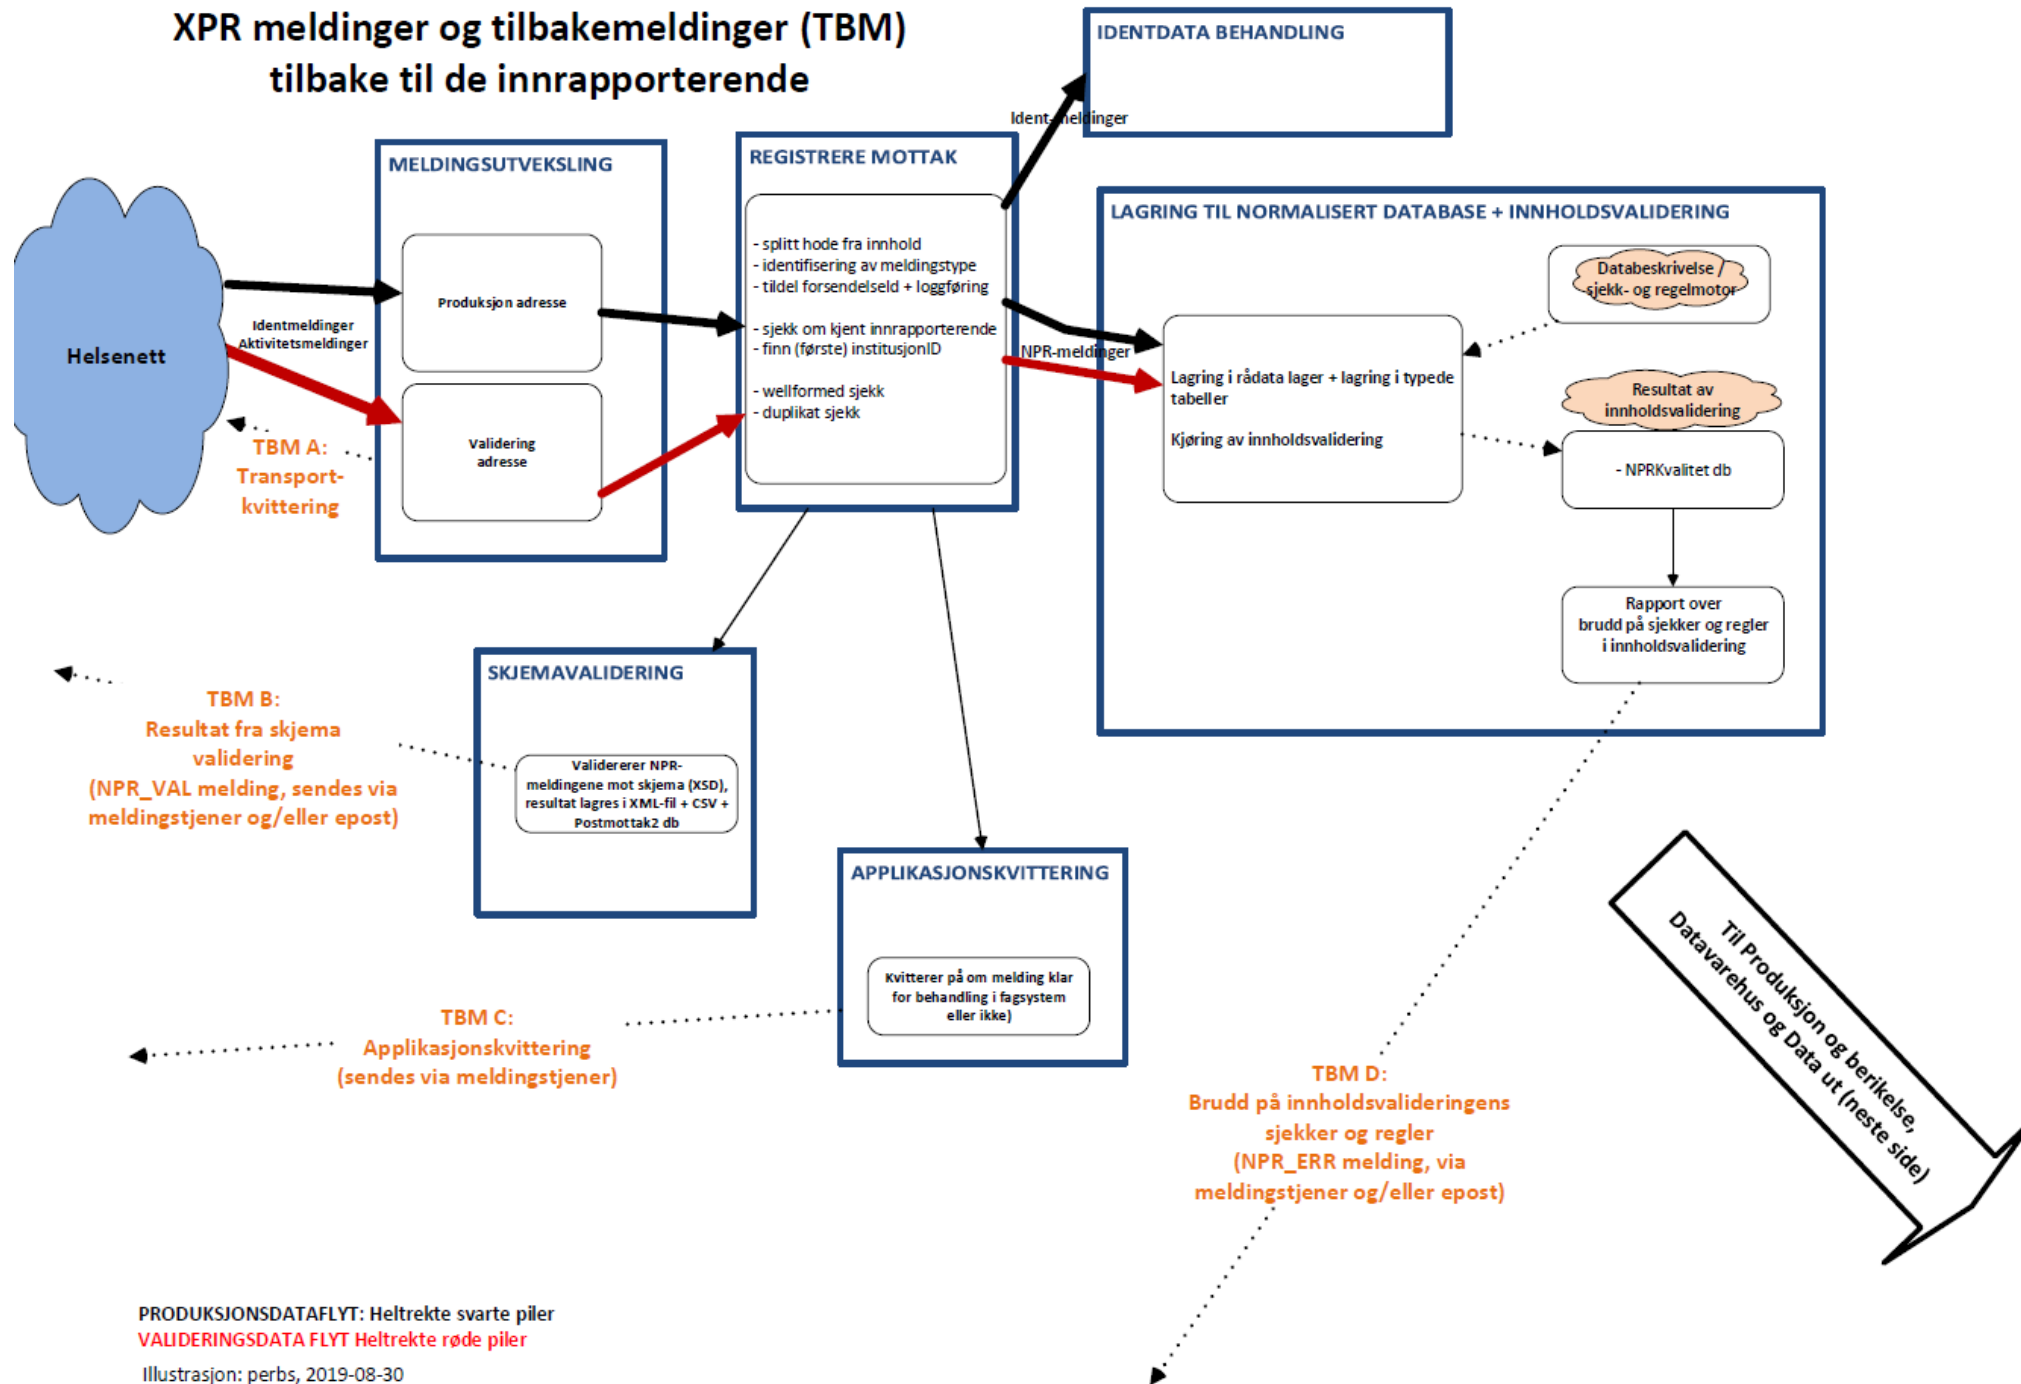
XPR meldinger og tilbakemeldinger (TBM) tilbake til de innrapporterende

IDENTDATA BEHANDLING

Ident-meldinger

MELDINGSUTVEKSLING

Produksjon adresse

Validering adresse

REGISTRERE MOTTAK

- splitt hode fra innhold
- identifisering av meldingstype
- tildel forsendelseId + loggføring

- sjekk om kjent innrapporterende
- finn (første) institusjonID

- wellformed sjekk
- duplikat sjekk

LAGRING TIL NORMALISERT DATABASE + INNHOLDSVALIDERING

Databeskrivelse / sjekk- og regelmotor

NPR-meldinger

Lagring i rådata lager + lagring i typede tabeller

Kjøring av innholdsvalidering

Resultat av innholdsvalidering

- NPRKvalitet db

Rapport over brudd på sjekker og regler i innholdsvalidering

Helsenett

Identmeldinger
Aktivitetsmeldinger

TBM A:
Transport-kvittering

SKJEMAVALIDERING

Validerer NPR-meldingene mot skjema (XSD), resultat lagres i XML-fil + CSV + Postmottak2 db

TBM B:
Resultat fra skjema validering
(NPR_VAL melding, sendes via meldingstjener og/eller epost)

APPLIKASJONSKVITTERING

Kvitterer på om melding klar for behandling i fagsystem eller ikke)

TBM C:
Applikasjonskvittering
(sendes via meldingstjener)

Til Produksjon og berikelse, Datavarehus og Data ut (neste side)

TBM D:
Brudd på innholdsvalideringens sjekker og regler
(NPR_ERR melding, via meldingstjener og/eller epost)

PRODUKSJONSDATAFLYT: Heltrekte svarte piler
VALIDERINGSDATA FLYT Heltrekte røde piler

Illustrasjon: perbs, 2019-08-30